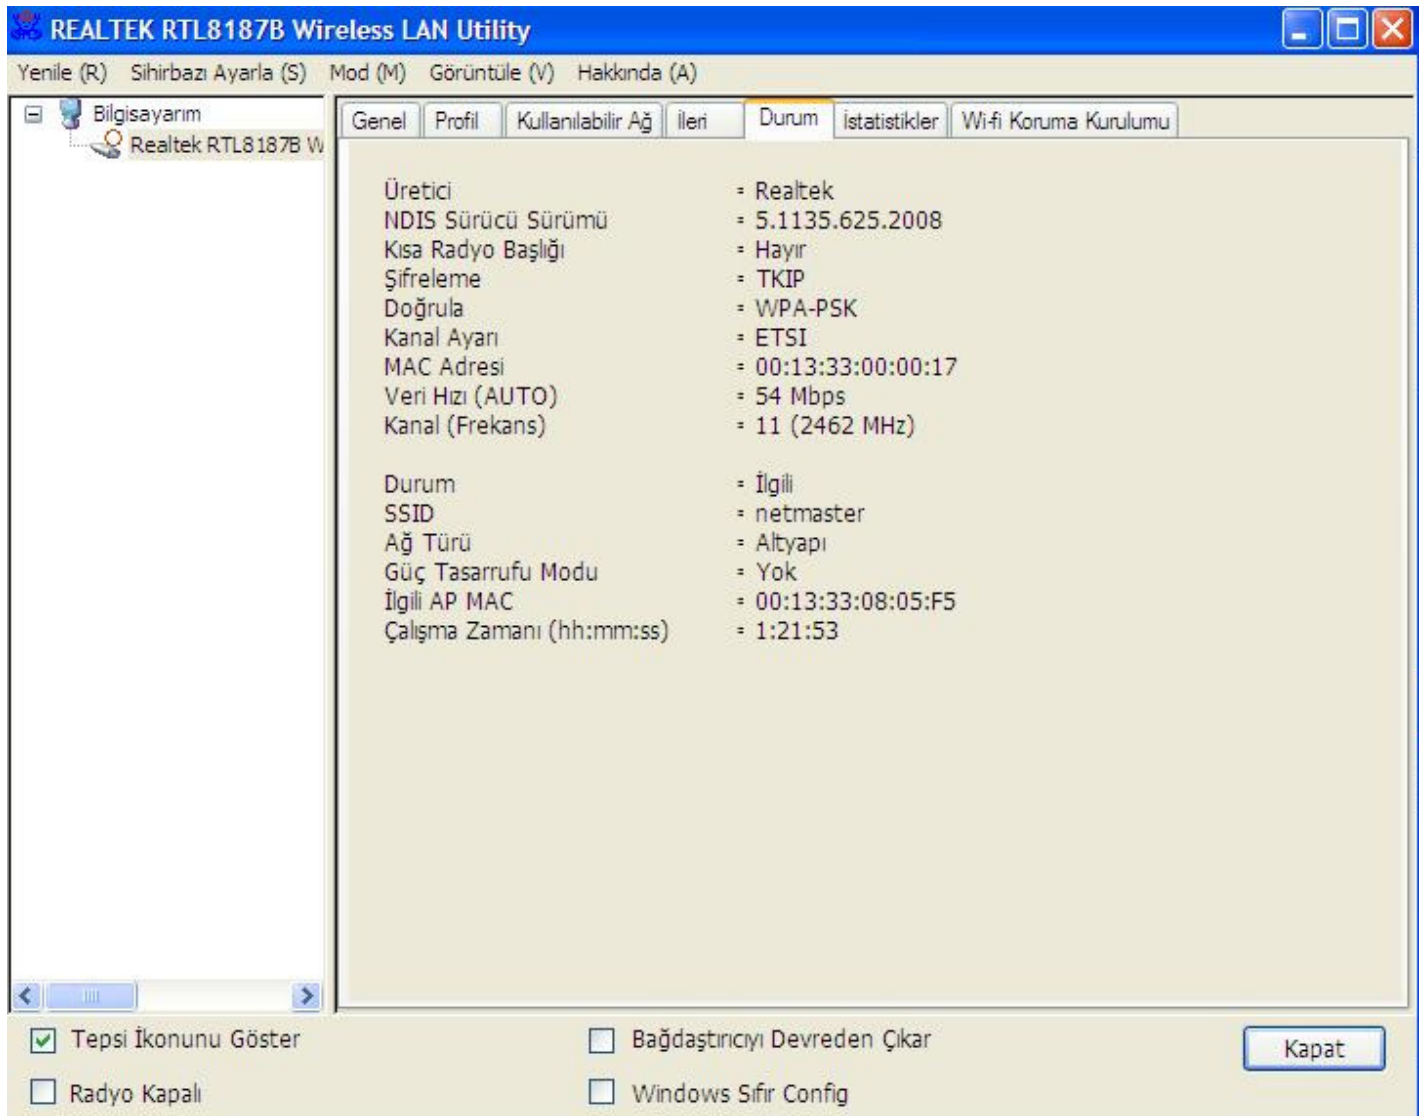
REALTEK RTL8187B Wireless LAN Utility

Yenile (R) Sihirbazı Ayarla (S) Mod (M) Görüntüle (V) Hakkında (A)

Bilgisayarım
Realtek RTL8187B W

Genel | Profil | Kullanılabilir Ağ | İleri | Durum | İstatistikler | Wi-fi Koruma Kurulumu

| | |
|---|---|
| Üretici | : Realtek |
| NDIS Sürücü Sürümü | : 5.1135.625.2008 |
| Kısa Radyo Başlığı | : Hayır |
| Şifreleme | : TKIP |
| Doğrula | : WPA-PSK |
| Kanal Ayarı | : ETSI |
| MAC Adresi | : 00:13:33:00:00:17 |
| Veri Hızı (AUTO) | : 54 Mbps |
| Kanal (Frekans) | : 11 (2462 MHz) |
| Durum | : İlgili |
| SSID | : netmaster |
| Ağ Türü | : Altyapı |
| Güç Tasarrufu Modu | : Yok |
| İlgili AP MAC | : 00:13:33:08:05:F5 |
| Çalışma Zamanı (hh:mm:ss) | : 1:21:53 |

Tepsi İkonunu Göster
Radyo Kapalı
Bağdaştırıcıyı Devreden Çıkar
Windows Sıfır Config
Kapat